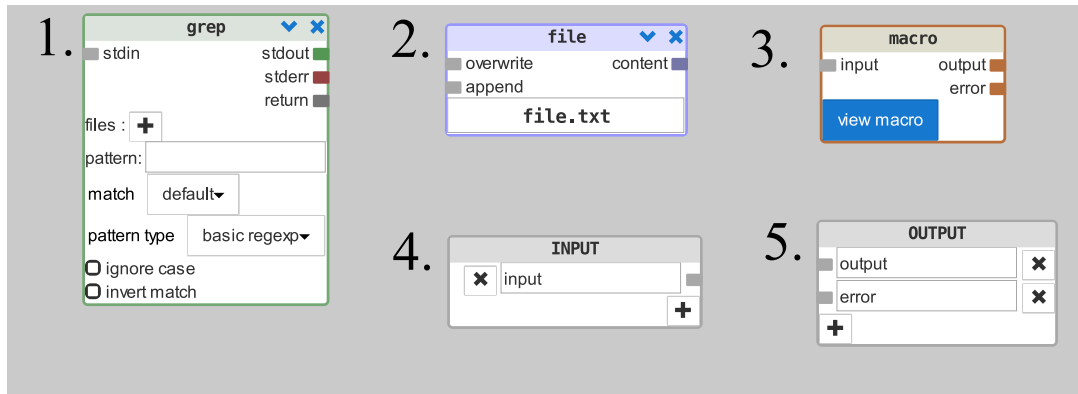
1.
grep
stdin
stdout
stderr
return
files :
pattern:
match default
pattern type basic regexp
ignore case
invert match

2.
file
overwrite
append
content
file.txt

3.
macro
input
output
error
view macro

4.
INPUT
input

5.
OUTPUT
output
error